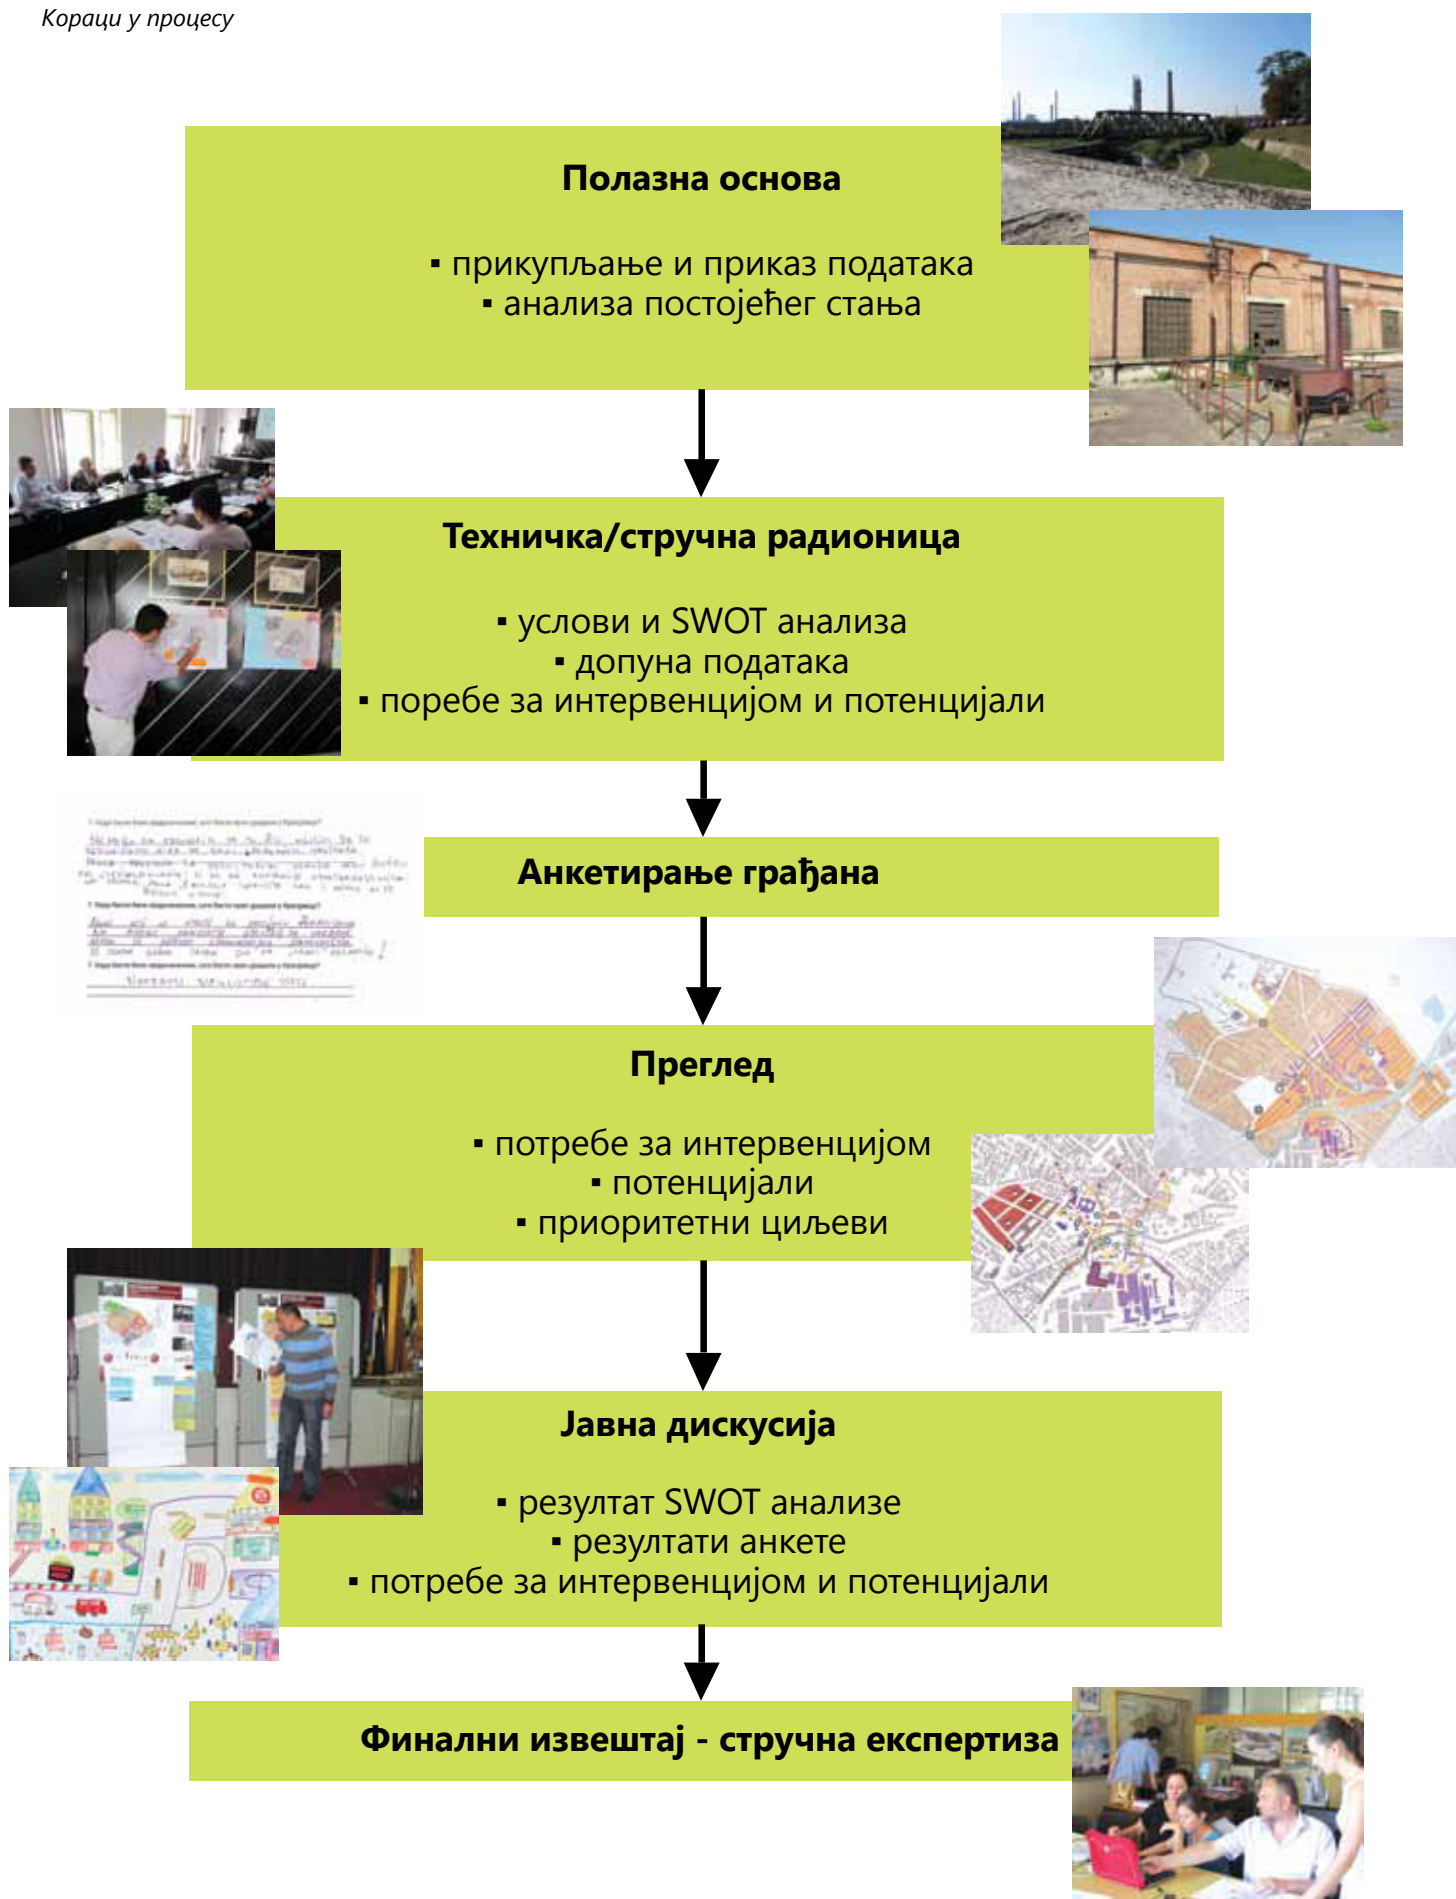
Кораци у процесу

Полазна основа

▪ прикупљање и приказ података
▪ анализа постојећег стања

Техничка/стручна радионица

▪ услови и SWOT анализа
▪ допуна података
▪ поребе за интервенцијом и потенцијали

Анкетирање грађана

Преглед

▪ потребе за интервенцијом
▪ потенцијали
▪ приоритетни циљеви

Јавна дискусија

▪ резултат SWOT анализе
▪ резултати анкете
▪ потребе за интервенцијом и потенцијали

Финални извештај - стручна експертиза